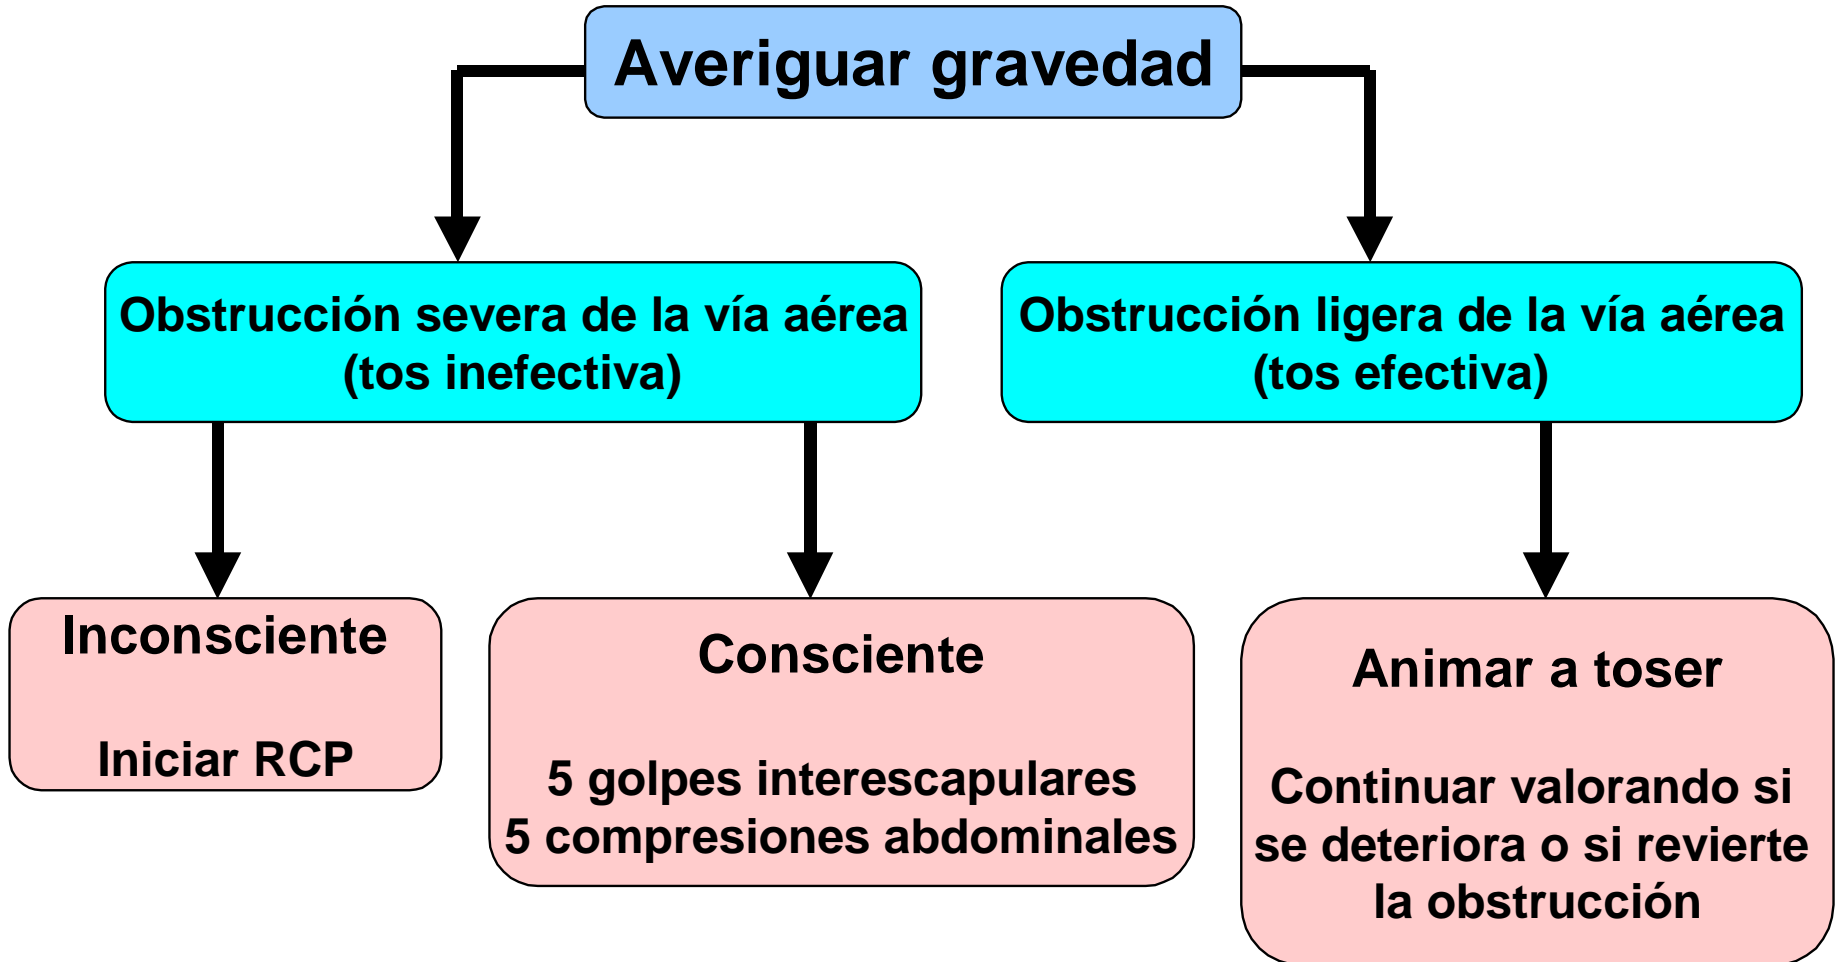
Averiguar gravedad

Obstrucción severa de la vía aérea
(tos inefectiva)

Obstrucción ligera de la vía aérea
(tos efectiva)

Inconsciente

Iniciar RCP

Consciente

5 golpes interescapulares
5 compresiones abdominales

Animar a toser

Continuar valorando si se deteriora o si revierte la obstrucción